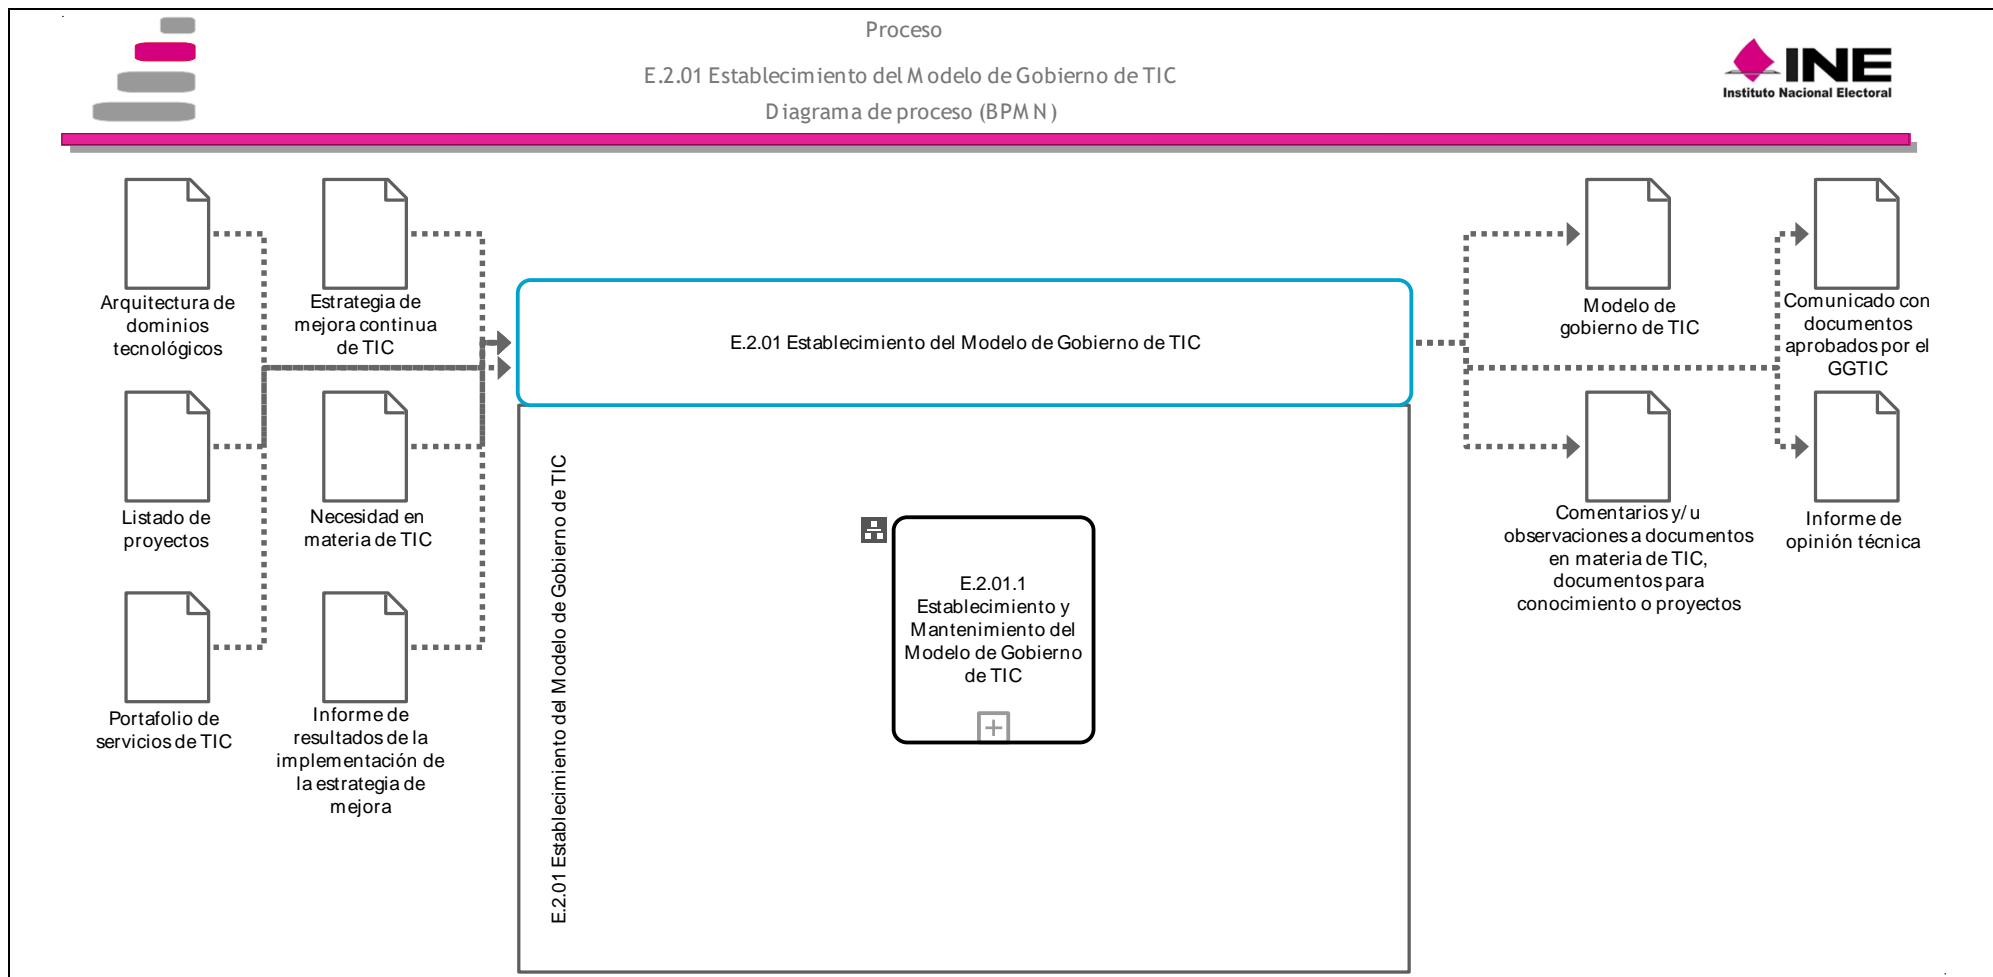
Proceso

E.2.01 Establecimiento del Modelo de Gobierno de TIC

Diagrama de proceso (BPMN)

INE
Instituto Nacional Electoral

Arquitectura de dominios tecnológicos

Estrategia de mejora continua de TIC

Listado de proyectos

Necesidad en materia de TIC

Portafolio de servicios de TIC

Informe de resultados de la implementación de la estrategia de mejora

E.2.01 Establecimiento del Modelo de Gobierno de TIC

E.2.01 Establecimiento del Modelo de Gobierno de TIC

E.2.01.1 Establecimiento y Mantenimiento del Modelo de Gobierno de TIC

Modelo de gobierno de TIC

Comunicado con documentos aprobados por el GGTIC

Comentarios y/u observaciones a documentos en materia de TIC, documentos para conocimiento o proyectos

Informe de opinión técnica